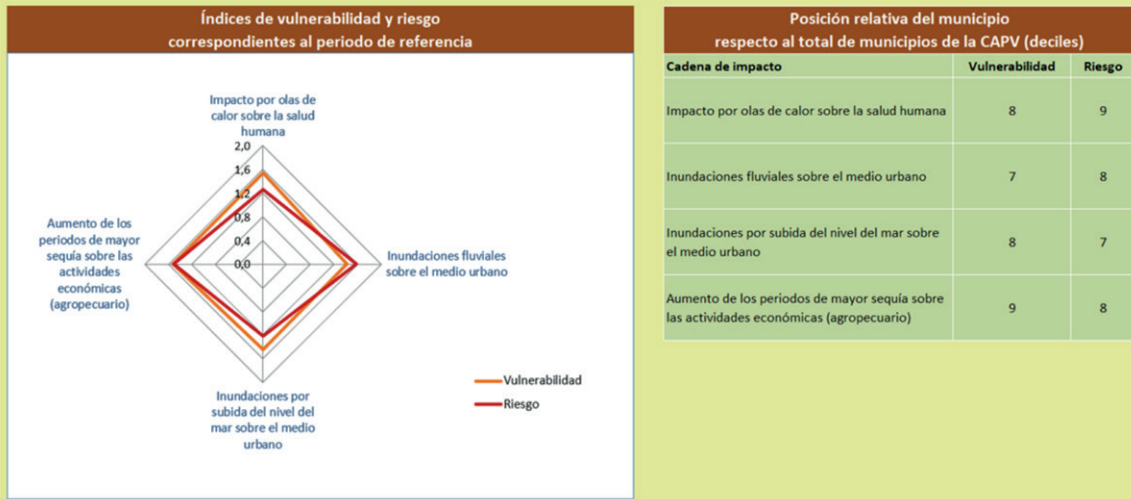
Índices de vulnerabilidad y riesgo
correspondientes al periodo de referencia

Impacto por olas de calor sobre la salud humana

2,0
1,6
1,2
0,8
0,4
0,0

Aumento de los periodos de mayor sequía sobre las actividades económicas (agropecuario)

Inundaciones fluviales sobre el medio urbano

Inundaciones por subida del nivel del mar sobre el medio urbano

Vulnerabilidad
Riesgo

Posición relativa del municipio
respecto al total de municipios de la CAPV (deciles)

| Cadena de impacto | Vulnerabilidad | Riesgo |
|---|---|---|
| Impacto por olas de calor sobre la salud humana | 8 | 9 |
| Inundaciones fluviales sobre el medio urbano | 7 | 8 |
| Inundaciones por subida del nivel del mar sobre el medio urbano | 8 | 7 |
| Aumento de los periodos de mayor sequía sobre las actividades económicas (agropecuario) | 9 | 8 |